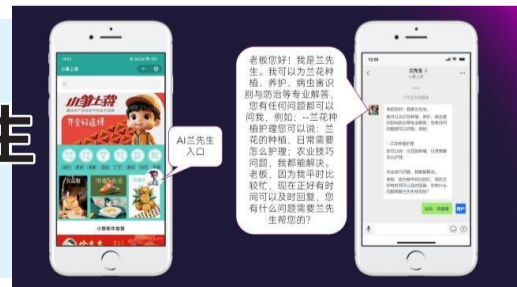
生

小掌上农

开全好选择

AI兰先生入口

老板您好！我是兰先生，我可以为兰花种植、养护、病虫害识别与防治等专业解答。您有任何问题都可以问我，例如：--兰花种植护理您可以说：兰花的种植，日常需要怎么护理；农业技巧问题，我都能解决。老板，因为我平时比较忙，现在正好有时间可以及时回复，您有什么问题需要兰先生帮您的？

兰先生
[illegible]

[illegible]